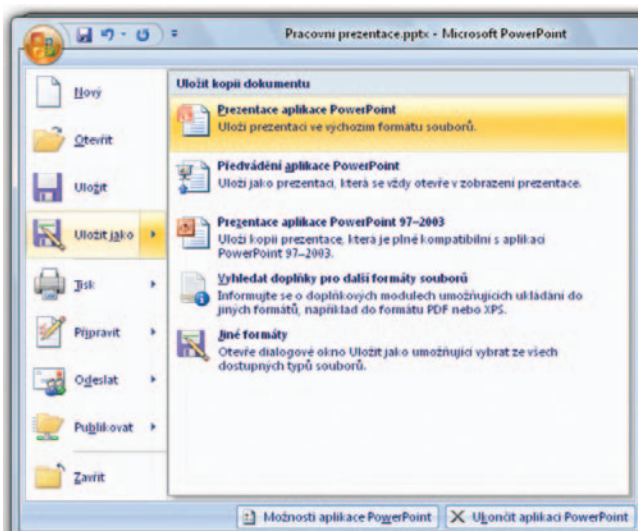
Pracovní prezentace.pptx - Microsoft PowerPoint

Nový

Otevřít

Uložit

Uložit jako

Tisk

Připravit

Odeslat

Publikovat

Zavřít

Uložit kopii dokumentu

Prezentace aplikace PowerPoint
Uloží prezentaci ve výchozím formátu souborů.

Předvádění aplikace PowerPoint
Uloží jako prezentaci, která se vždy otevře v zobrazení prezentace.

Prezentace aplikace PowerPoint 97–2003
Uloží kopii prezentace, která je plně kompatibilní s aplikací PowerPoint 97–2003.

Vyhledat doplňky pro další formáty souborů
Informujte se o doplňkových modulech umožňujících ukládání do jiných formátů, například do formátu PDF nebo XPS.

Jiné formáty
Otevře dialogové okno Uložit jako umožňující vybrat ze všech dostupných typů souborů.

Možnosti aplikace PowerPoint

Ukončit aplikaci PowerPoint